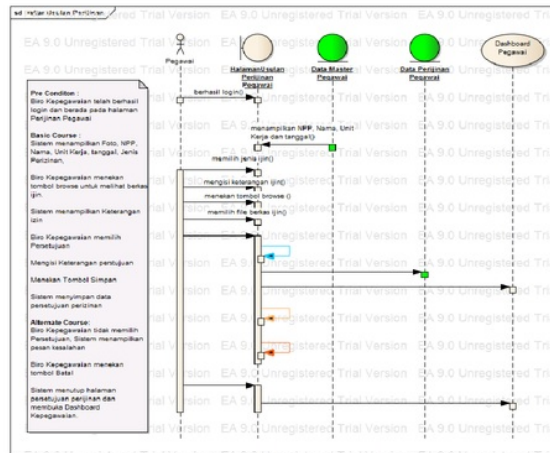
sd Persetujuan Perijinan

EA 9.0 Unregistered Trial Version EA 9.0 Unregistered Trial Version EA 9.0 Unregistered Trial Version

Pegawai

Halaman Usulan Perijinan Pegawai

Data Master Pegawai

Data Perijinan Pegawai

Dashboard Pegawai

Pre Condition :
Biro Kepegawaian telah berhasil login dan berada pada halaman Perijinan Pegawai

Basic Course :
Sistem menampilkan Foto, NPP, Nama, Unit Kerja, tanggal, Jenis Perizinan,

Biro Kepegawaian menekan tombol browse untuk melihat berkas ijin.

Sistem menampilkan Keterangan ijin

Biro Kepegawaian memilih Persetujuan

Mengisi Keterangan persetujuan

Menekan Tombol Simpan

Sistem menyimpan data persetujuan perizinan

Alternate Course:
Biro Kepegawaian tidak memilih Persetuan, Sistem menampilkan pesan kesalahan

Biro Kepegawaian menekan tombol Batal

Sistem menutup halaman persetujuan perijinan dan membuka Dashboard Kepegawaian.

berhasil login()

menampilkan NPP, Nama, Unit Kerja dan tanggal()

memilih jenis ijin()

mengisi keterangan ijin()

menekan tombol browse ()

memilih file berkas ijin()